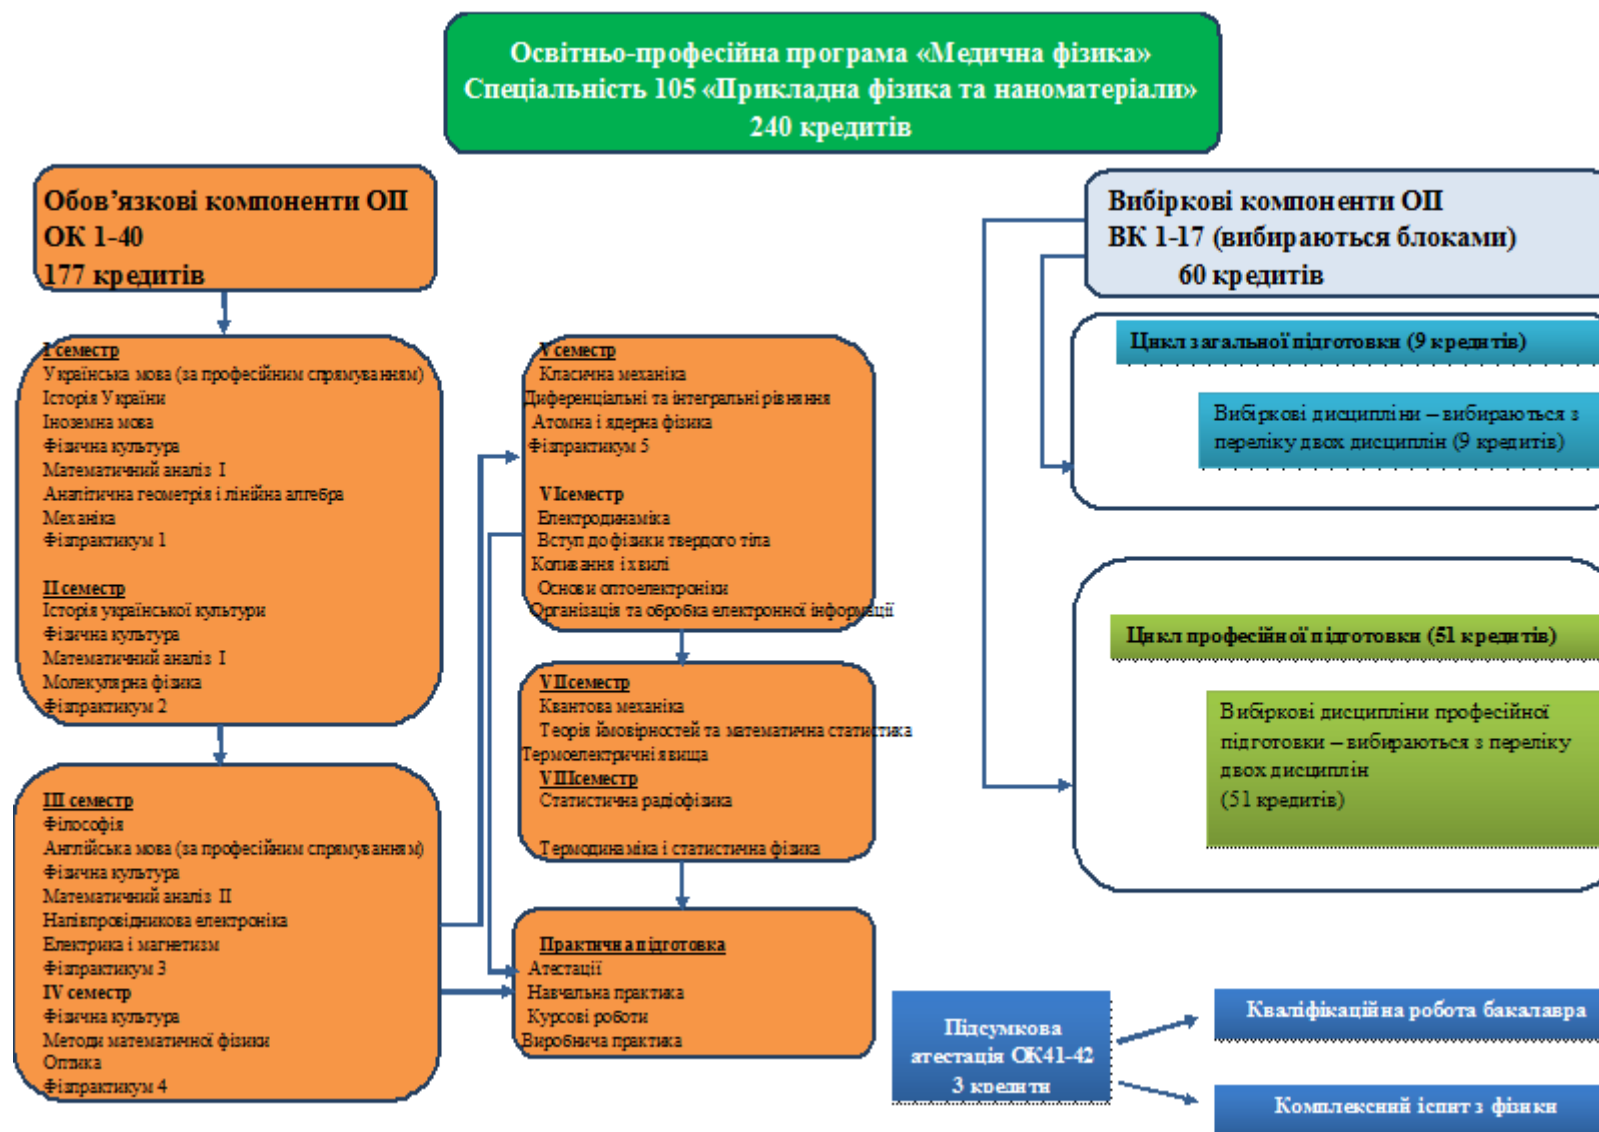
Освітньо-професійна програма «Медична фізика»
Спеціальність 105 «Прикладна фізика та наноматеріали»
240 кредитів

Обов'язкові компоненти ОП
ОК 1-40
177 кредитів

I семестр
Українська мова (за професійним спрямуванням)
Історія України
Іноземна мова
Фізична культура
Математичний аналіз I
Аналітична геометрія і лінійна алгебра
Механіка
Фізпрактикум 1

II семестр
Історія української культури
Фізична культура
Математичний аналіз I
Молекулярна фізика
Фізпрактикум 2

III семестр
Філософія
Англійська мова (за професійним спрямуванням)
Фізична культура
Математичний аналіз II
Напівпровідникова електроніка
Електрика і магнетизм
Фізпрактикум 3
IV семестр
Фізична культура
Методи математичної фізики
Оптика
Фізпрактикум 4

V семестр
Класична механіка
Диференціальні та інтегральні рівняння
Атомна і ядерна фізика
Фізпрактикум 5

VI семестр
Електродинаміка
Вступ до фізики твердого тіла
Коливання і хвилі
Основи оптоелектроніки
Організація та обробка електронної інформації

VII семестр
Квантова механіка
Теорія ймовірностей та математична статистика
Термоелектричні явища
VIII семестр
Статистична радіофізика

Термодинаміка і статистична фізика

Практична підготовка
Атестації
Навчальна практика
Курсові роботи
Виробнича практика

Вибіркові компоненти ОП
ВК 1-17 (вибираються блоками)
60 кредитів

Цикл загальної підготовки (9 кредитів)

Вибіркові дисципліни – вибираються з переліку двох дисциплін (9 кредитів)

Цикл професійної підготовки (51 кредитів)

Вибіркові дисципліни професійної підготовки – вибираються з переліку двох дисциплін
(51 кредитів)

Підсумкова атестація ОК41-42
3 кредити

Кваліфікаційна робота бакалавра

Комплексний іспит з фізики